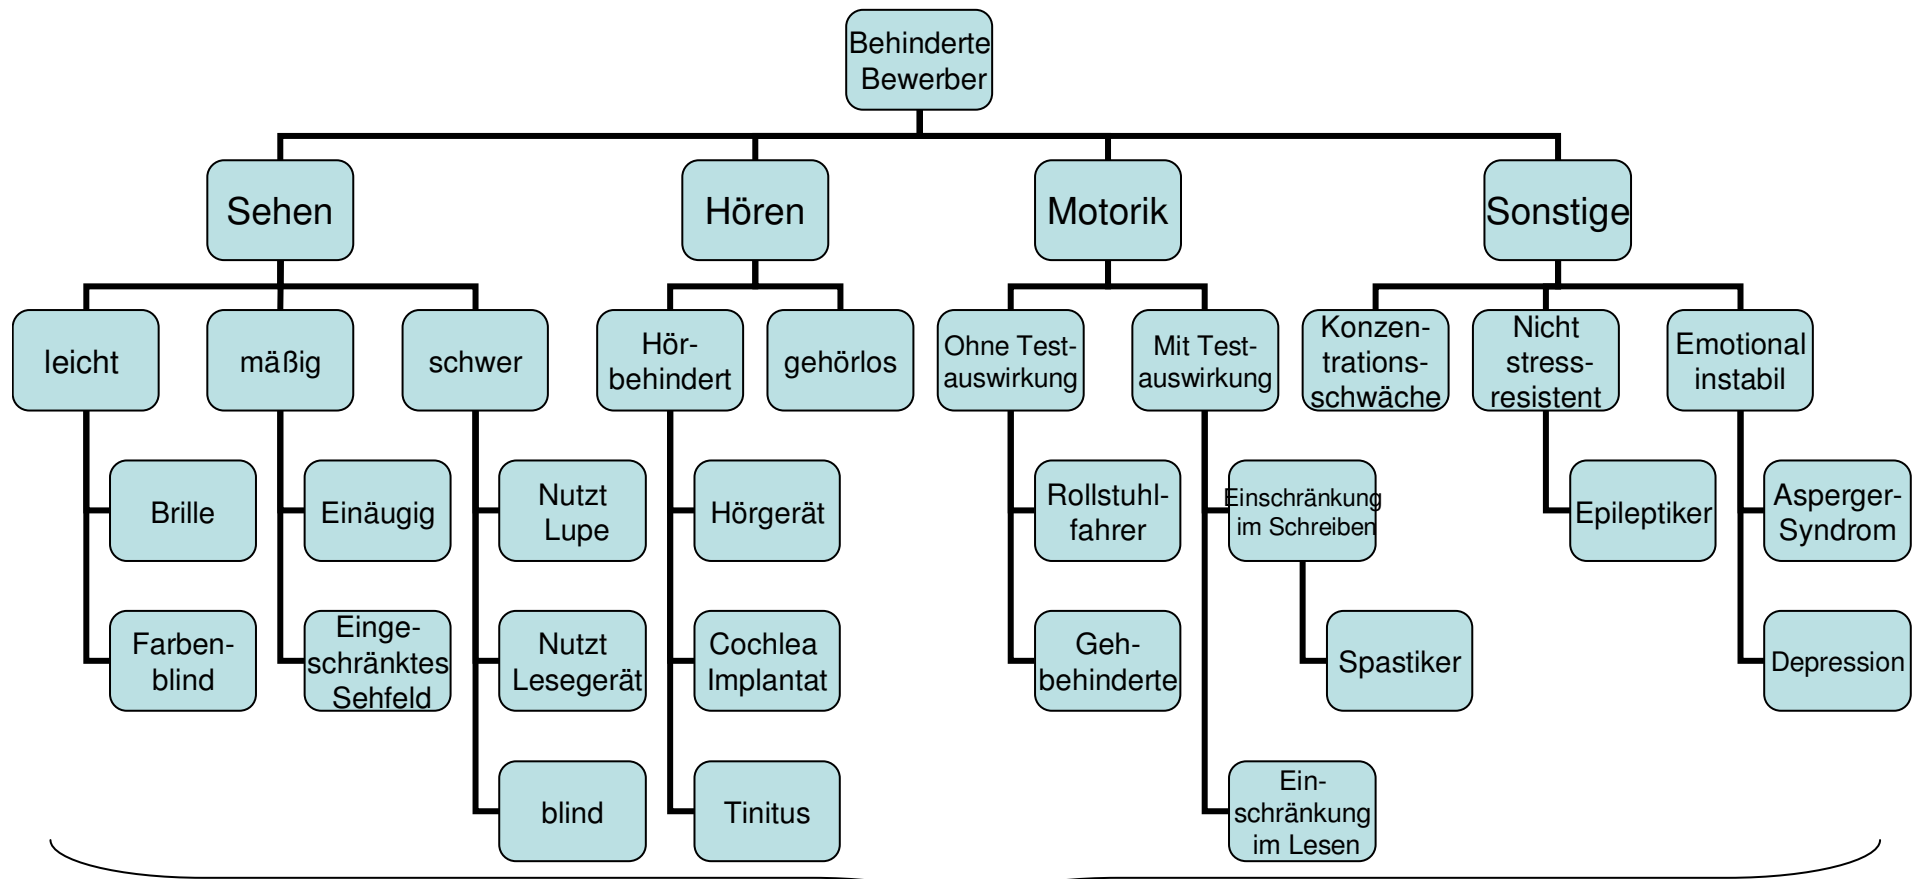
Behinderte Bewerber

Sehen

leicht

Brille

Farbenblind

mäßig

Einäugig

Eingeschränktes Sehfeld

schwer

Nutzt Lupe

Nutzt Lesegerät

blind

Hören

Hörbehindert

Hörgerät

Cochlea Implantat

Tinitus

gehörlos

Motorik

Ohne Testauswirkung

Rollstuhlfahrer

Gehbehinderte

Mit Testauswirkung

Einschränkung im Schreiben

Spastiker

Einschränkung im Lesen

Sonstige

Konzentrationsschwäche

Nicht stressresistent

Epileptiker

Emotional instabil

Asperger-Syndrom

Depression